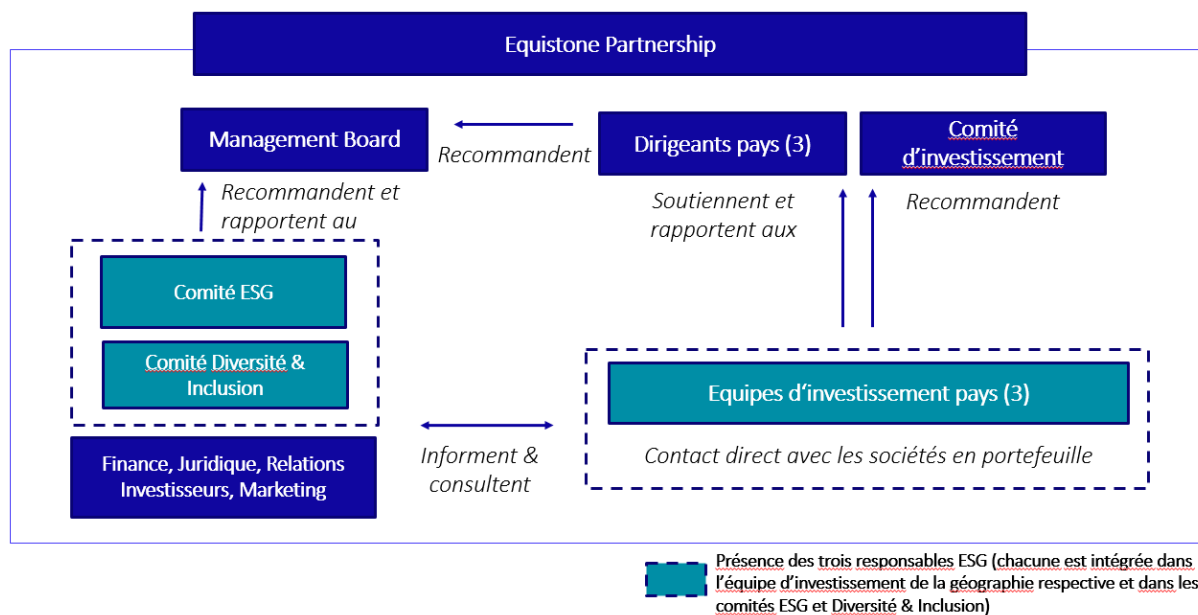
Equistone Partnership

Management Board

Recommandent

Dirigeants pays (3)

Comité d'investissement

Recommandent et rapportent au

Soutiennent et rapportent aux

Recommandent

Comité ESG

Comité Diversité & Inclusion

Equipes d'investissement pays (3)

Contact direct avec les sociétés en portefeuille

Finance, Juridique, Relations Investisseurs, Marketing

Informent & consultent

Présence des trois responsables ESG (chacune est intégrée dans l'équipe d'investissement de la géographie respective et dans les comités ESG et Diversité & Inclusion)